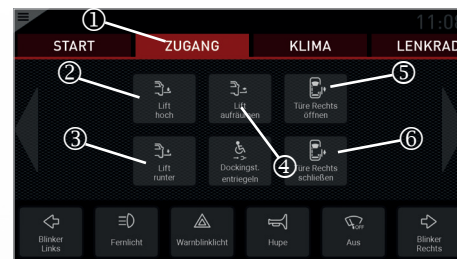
11:0

①

START

ZUGANG

KLIMA

LENKRAD

②

⑤

Lift hoch

Lift aufräumen

Türe Rechts öffnen

③

⑥

Lift runter

Dockingst. entriegeln

④

Türe Rechts schließen

Blinker Links

Fernlicht

Warnblinklicht

Hupe

Aus

Blinker Rechts